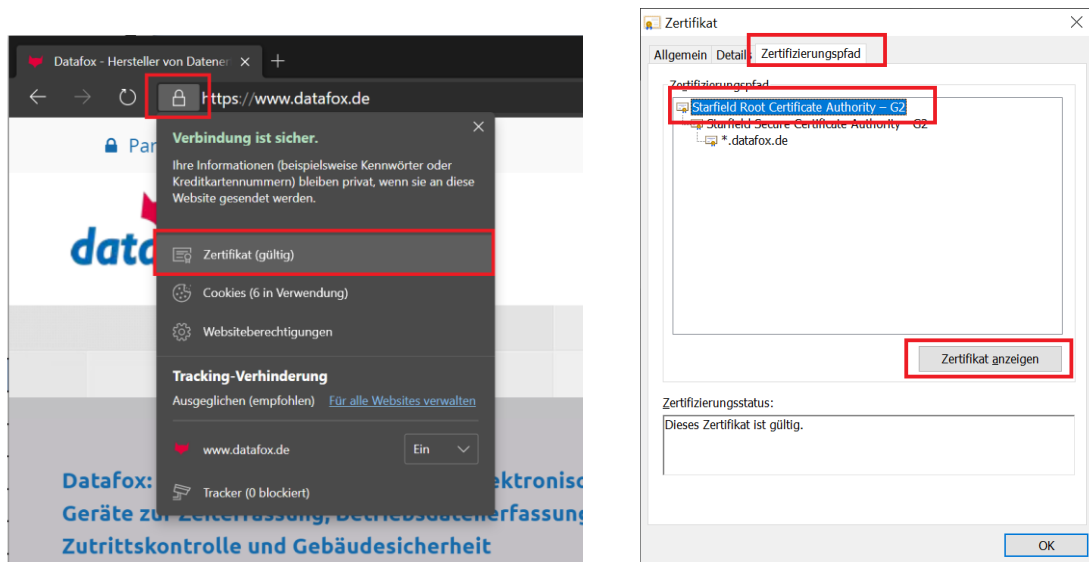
Datafox - Hersteller von Datener ×
+
https://www.datafox.de

Pa

data

Verbindung ist sicher.

Ihre Informationen (beispielsweise Kennwörter oder Kreditkartennummern) bleiben privat, wenn sie an diese Website gesendet werden.

Zertifikat (gültig)

Cookies (6 in Verwendung)

Websiteberechtigungen

Tracking-Verhinderung

Ausgeglichen (empfohlen) Für alle Websites verwalten

www.datafox.de Ein

Tracker (0 blockiert)

Datafox: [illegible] ektronisc Geräte zu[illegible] Zutrittskontrolle und Gebäudesicherheit

Zertifikat

Allgemein Details Zertifizierungspfad

Zertifizierungspfad

Starfield Root Certificate Authority – G2
Starfield Secure Certificate Authority – G2
*.datafox.de

Zertifikat anzeigen

Zertifizierungsstatus:

Dieses Zertifikat ist gültig.

OK